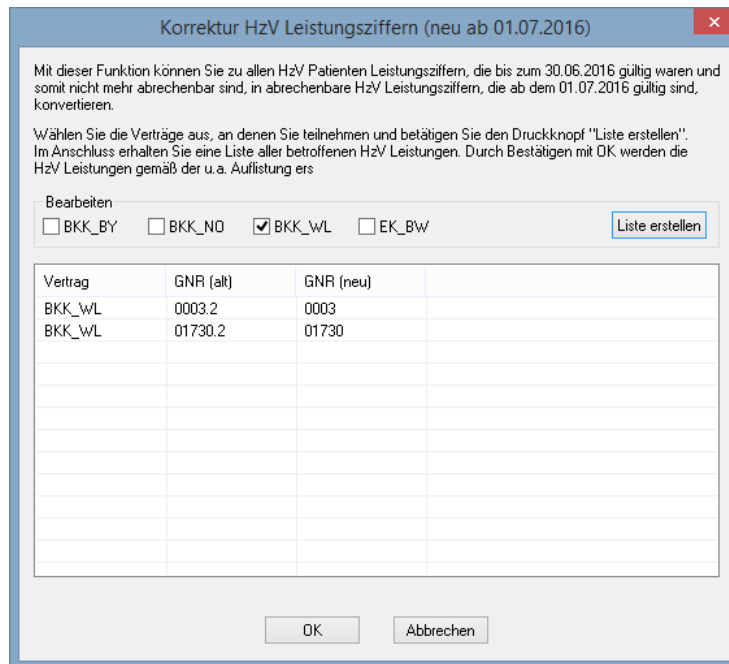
Korrektur HzV Leistungsziffern (neu ab 01.07.2016)

×

Mit dieser Funktion können Sie zu allen HzV Patienten Leistungsziffern, die bis zum 30.06.2016 gültig waren und somit nicht mehr abrechenbar sind, in abrechenbare HzV Leistungsziffern, die ab dem 01.07.2016 gültig sind, konvertieren.

Wählen Sie die Verträge aus, an denen Sie teilnehmen und betätigen Sie den Druckknopf "Liste erstellen". Im Anschluss erhalten Sie eine Liste aller betroffenen HzV Leistungen. Durch Bestätigen mit OK werden die HzV Leistungen gemäß der u.a. Auflistung ers

Bearbeiten

BKK_BY BKK_NO BKK_WL EK_BW

Liste erstellen

| Vertrag | GNR (alt) | GNR (neu) |
|---|---|---|
| BKK_WL | 0003.2 | 0003 |
| BKK_WL | 01730.2 | 01730 |

OK Abbrechen